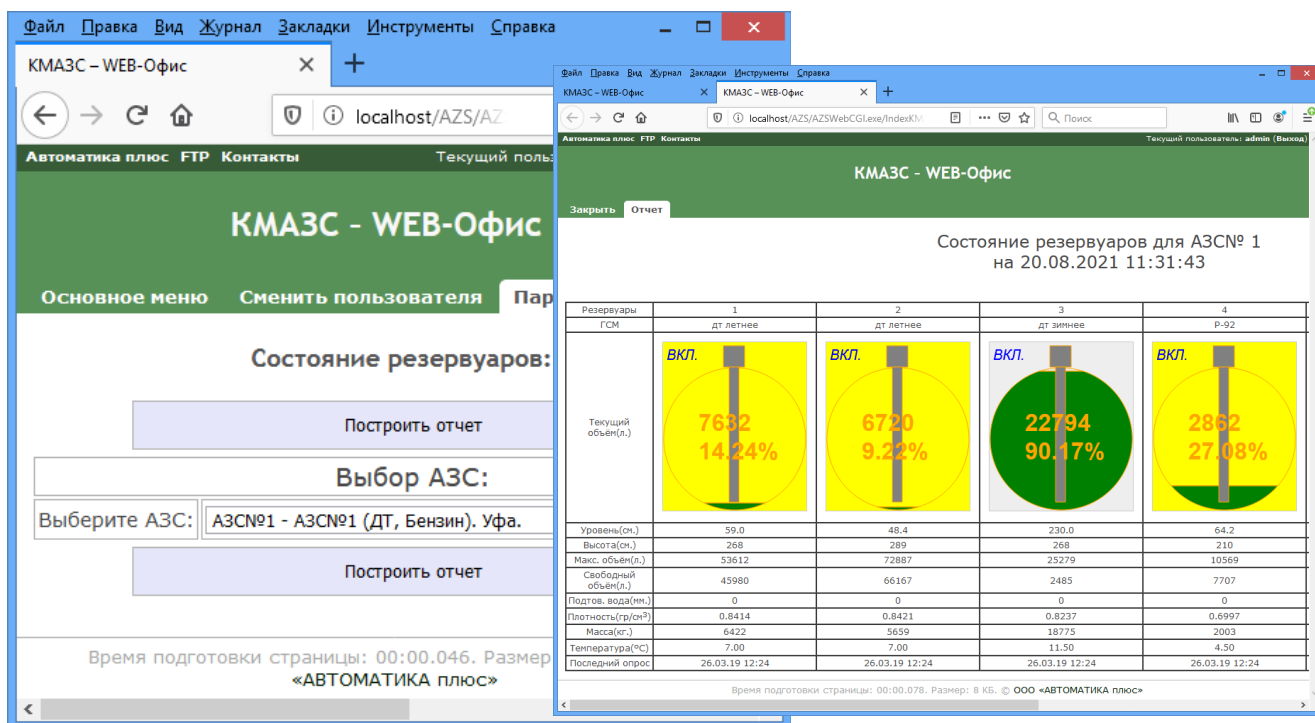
Файл Правка Вид Журнал Закладки Инструменты Справка

КМАЗС – WEB-Офис

localhost/AZS/AZ

Автоматика плюс FTP Контакты Текущий польз

КМАЗС - WEB-Офис

Основное меню Сменить пользователя Пар

Состояние резервуаров:

Построить отчет

Выбор АЗС:

Выберите АЗС: АЗС№1 - АЗС№1 (ДТ, Бензин). Уфа.

Построить отчет

Время подготовки страницы: 00:00.046. Размер

«АВТОМАТИКА плюс»

Файл Правка Вид Журнал Закладки Инструменты Справка

КМАЗС – WEB-Офис КМАЗС – WEB-Офис

localhost/AZS/AZSWebCGI.exe/IndexKM

Поиск

Автоматика плюс FTP Контакты Текущий пользователь: admin (Выход)

КМАЗС - WEB-Офис

Закрыть Отчет

Состояние резервуаров для АЗС№ 1
на 20.08.2021 11:31:43

| Резервуары | 1 | 2 | 3 | 4 |
|---|---|---|---|---|
| ГСМ | дт летнее | дт летнее | дт зимнее | Р-92 |
| Текущий объём(л.) | ВКЛ. 7632 14.24% | ВКЛ. 6720 9.22% | ВКЛ. 22794 90.17% | ВКЛ. 2862 27.08% |
| Уровень(см.) | 59.0 | 48.4 | 230.0 | 64.2 |
| Высота(см.) | 268 | 289 | 268 | 210 |
| Макс. объём(л.) | 53612 | 72887 | 25279 | 10569 |
| Свободный объём(л.) | 45980 | 66167 | 2485 | 7707 |
| Подтов. вода(мм.) | 0 | 0 | 0 | 0 |
| Плотность(гр/см³) | 0.8414 | 0.8421 | 0.8237 | 0.6997 |
| Масса(кг.) | 6422 | 5659 | 18775 | 2003 |
| Температура(°С) | 7.00 | 7.00 | 11.50 | 4.50 |
| Последний опрос | 26.03.19 12:24 | 26.03.19 12:24 | 26.03.19 12:24 | 26.03.19 12:24 |

Время подготовки страницы: 00:00.078. Размер: 8 КБ. © ООО «АВТОМАТИКА плюс»